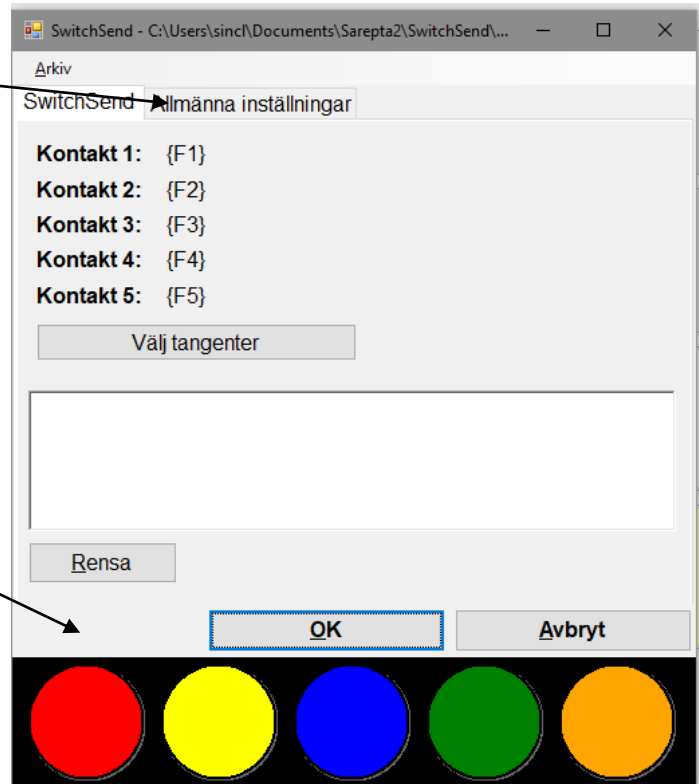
SwitchSend - C:\Users\sincl\Documents\Sarepta2\SwitchSend\...

Arkiv

SwitchSend

Allmänna inställningar

Kontakt 1: {F1}

Kontakt 2: {F2}

Kontakt 3: {F3}

Kontakt 4: {F4}

Kontakt 5: {F5}

Välj tangenter

Rensa

OK

Avbryt